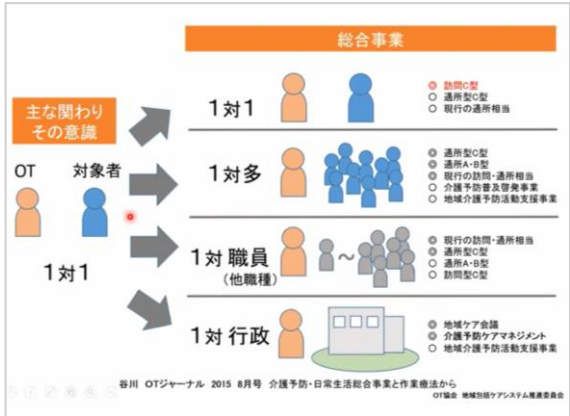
総合事業

主な関わり
その意識

OT 対象者

1対1

1対1

○ 訪問C型
○ 通所型C型
○ 現行の通所相当

1対多

○ 通所型C型
○ 通所A・B型
○ 現行の訪問・通所相当
○ 介護予防普及啓発事業
○ 地域介護予防活動支援事業

1対 職員
(他職種)

○ 現行の訪問・通所相当
○ 通所型C型
○ 通所A・B型
○ 訪問型C型

1対 行政

○ 地域ケア会議
○ 介護予防ケアマネジメント
○ 地域介護予防活動支援事業

谷川 OTジャーナル 2015 8月号 介護予防・日常生活総合事業と作業療法から

OT協会 地域包括ケアシステム推進委員会